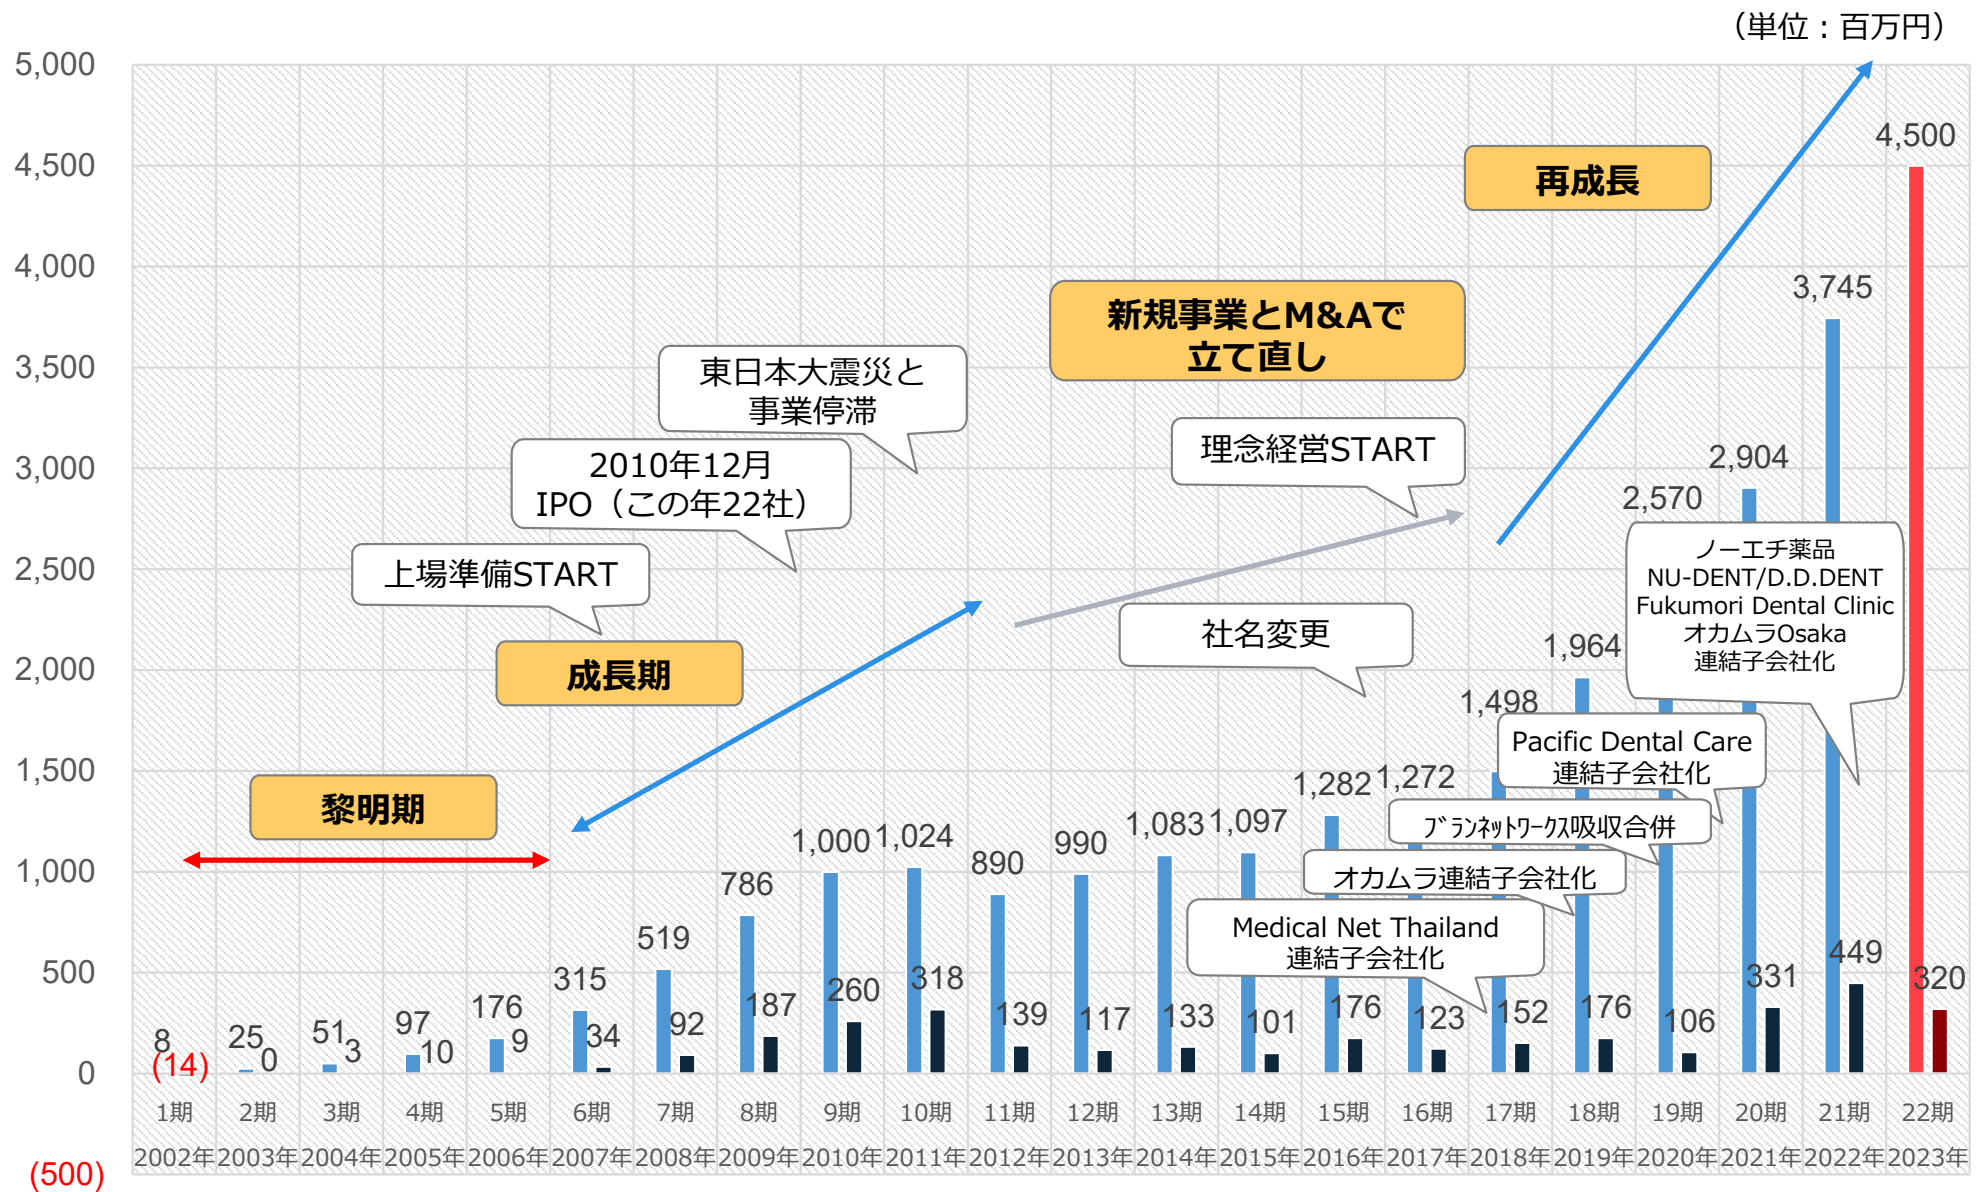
（単位：百万円）

5,000
4,500
4,000
3,500
3,000
2,500
2,000
1,500
1,000
500
0
(500)

再成長

新規事業とM&Aで
立て直し

東日本大震災と
事業停滞

理念経営START

2010年12月
IPO（この年22社）

上場準備START

成長期

社名変更

黎明期

ノーエチ薬品
NU-DENT/D.D.DENT
Fukumori Dental Clinic
オカムラOsaka
連結子会社化

Pacific Dental Care
連結子会社化

ﾌﾞﾗﾝﾈｯﾄﾜｰｸｽ吸収合併

オカムラ連結子会社化

Medical Net Thailand
連結子会社化

8
(14)
25
0
51
3
97
10
176
9
315
34
519
92
786
187
1,000
260
1,024
318
890
139
990
117
1,083
133
1,097
101
1,282
176
1,272
123
1,498
152
1,964
176
2,570
106
2,904
331
3,745
449
4,500
320

| 1期 | 2期 | 3期 | 4期 | 5期 | 6期 | 7期 | 8期 | 9期 | 10期 | 11期 | 12期 | 13期 | 14期 | 15期 | 16期 | 17期 | 18期 | 19期 | 20期 | 21期 | 22期 |
|---|---|---|---|---|---|---|---|---|---|---|---|---|---|---|---|---|---|---|---|---|---|
| 2002年 | 2003年 | 2004年 | 2005年 | 2006年 | 2007年 | 2008年 | 2009年 | 2010年 | 2011年 | 2012年 | 2013年 | 2014年 | 2015年 | 2016年 | 2017年 | 2018年 | 2019年 | 2020年 | 2021年 | 2022年 | 2023年 |